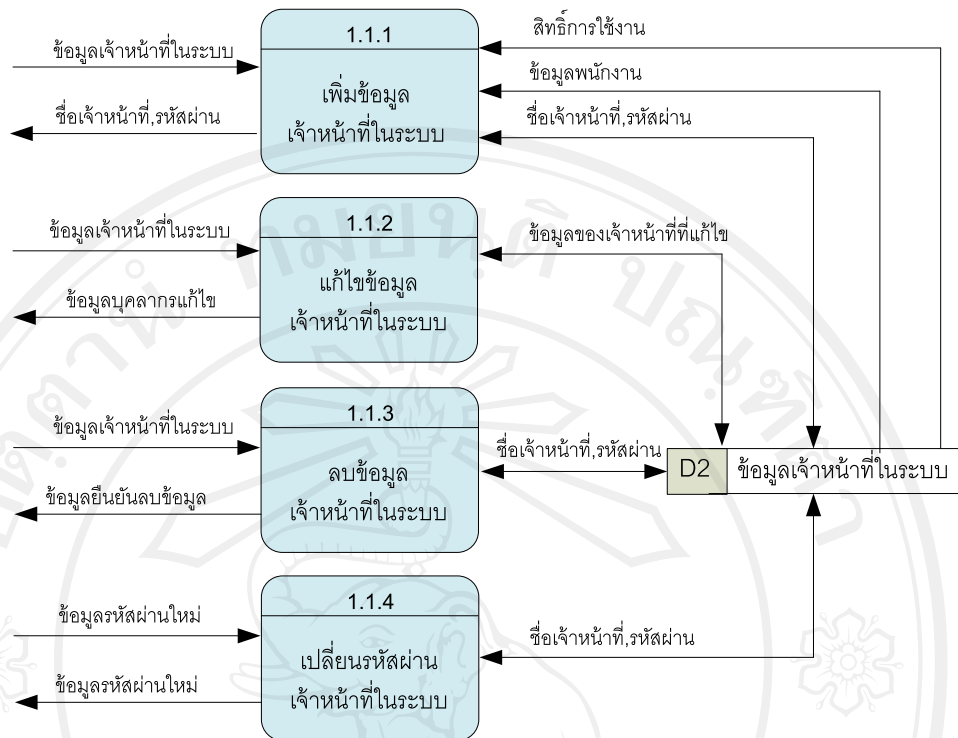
ข้อมูลเจ้าหน้าที่ในระบบ

ชื่อเจ้าหน้าที่,รหัสผ่าน

1.1.1

เพิ่มข้อมูล
เจ้าหน้าที่ในระบบ

สิทธิ์การใช้งาน

ข้อมูลพนักงาน

ชื่อเจ้าหน้าที่,รหัสผ่าน

ข้อมูลเจ้าหน้าที่ในระบบ

ข้อมูลบุคลากรแก้ไข

1.1.2

แก้ไขข้อมูล
เจ้าหน้าที่ในระบบ

ข้อมูลของเจ้าหน้าที่ที่แก้ไข

ข้อมูลเจ้าหน้าที่ในระบบ

ข้อมูลยืนยันลบข้อมูล

1.1.3

ลบข้อมูล
เจ้าหน้าที่ในระบบ

ชื่อเจ้าหน้าที่,รหัสผ่าน

D2 ข้อมูลเจ้าหน้าที่ในระบบ

ข้อมูลรหัสผ่านใหม่

ข้อมูลรหัสผ่านใหม่

1.1.4

เปลี่ยนรหัสผ่าน
เจ้าหน้าที่ในระบบ

ชื่อเจ้าหน้าที่,รหัสผ่าน